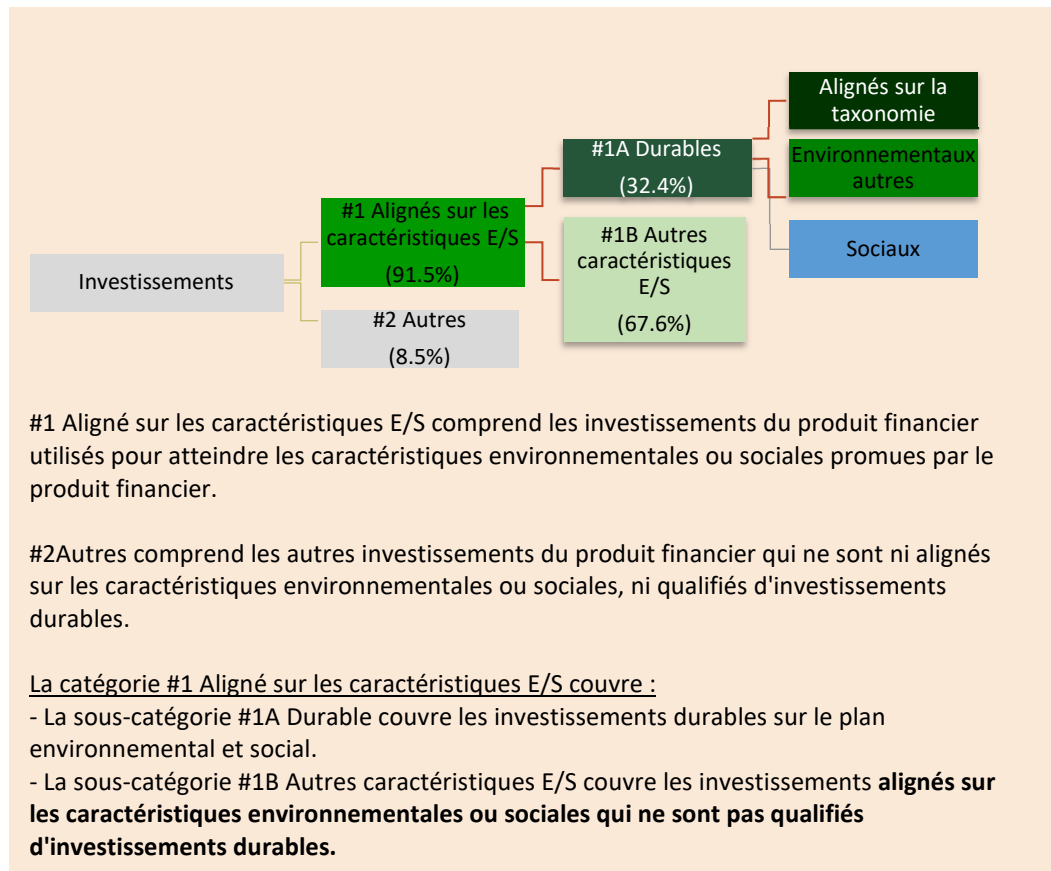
Investissements

#1 Alignés sur les caractéristiques E/S
(91.5%)

#2 Autres
(8.5%)

#1A Durables
(32.4%)

#1B Autres caractéristiques E/S
(67.6%)

Alignés sur la taxonomie

Environnementaux autres

Sociaux

#1 Aligné sur les caractéristiques E/S comprend les investissements du produit financier utilisés pour atteindre les caractéristiques environnementales ou sociales promues par le produit financier.

#2Autres comprend les autres investissements du produit financier qui ne sont ni alignés sur les caractéristiques environnementales ou sociales, ni qualifiés d'investissements durables.

La catégorie #1 Aligné sur les caractéristiques E/S couvre :
- La sous-catégorie #1A Durable couvre les investissements durables sur le plan environnemental et social.
- La sous-catégorie #1B Autres caractéristiques E/S couvre les investissements **alignés sur les caractéristiques environnementales ou sociales qui ne sont pas qualifiés d'investissements durables.**